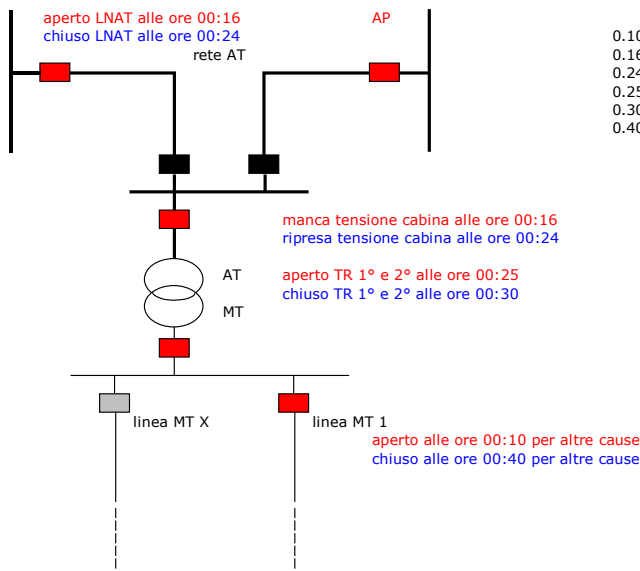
aperto LNAT alle ore 00:16
chiuso LNAT alle ore 00:24

AP

rete AT

0.10
0.16
0.24
0.25
0.30
0.40

manca tensione cabina alle ore 00:16
ripresa tensione cabina alle ore 00:24

AT

MT

aperto TR 1° e 2° alle ore 00:25
chiuso TR 1° e 2° alle ore 00:30

linea MT X

linea MT 1

aperto alle ore 00:10 per altre cause
chiuso alle ore 00:40 per altre cause